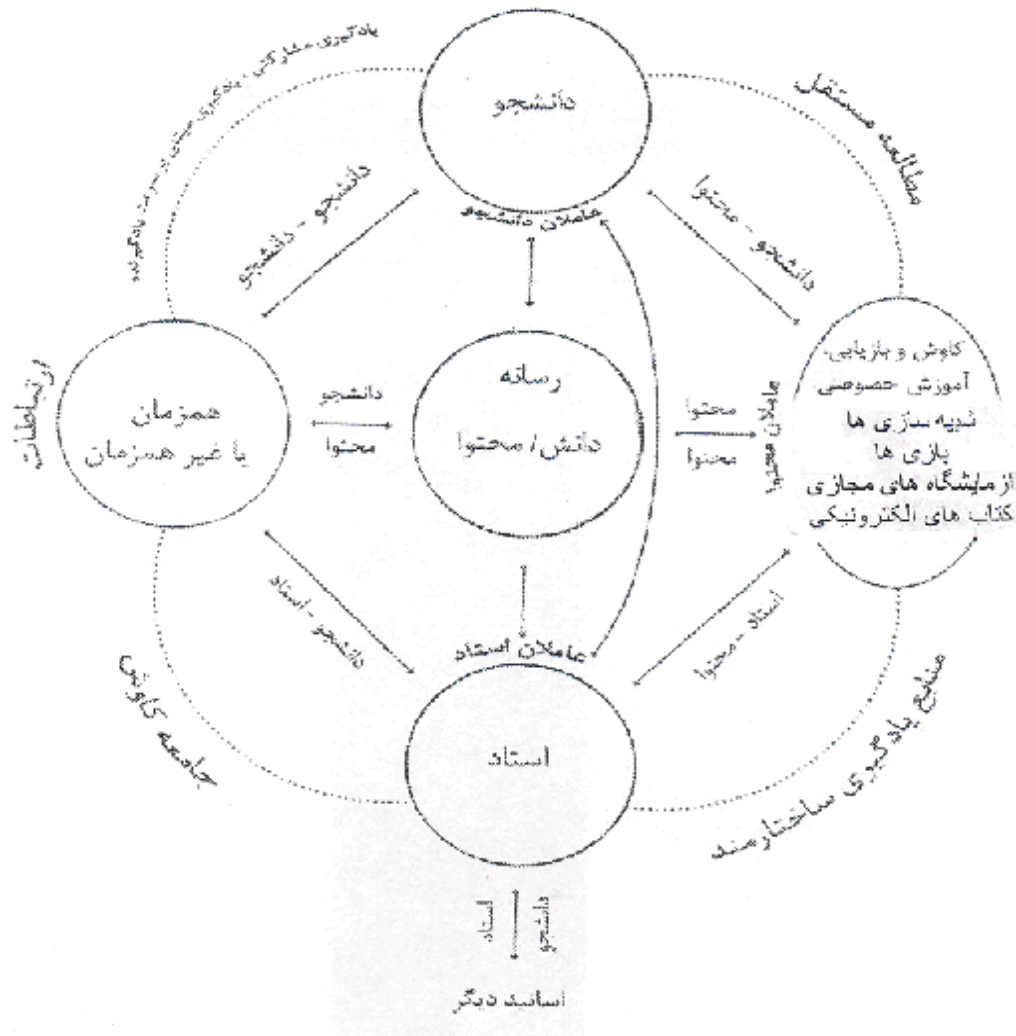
یادگیری مشارکتی، یادگیری مبتنی بر سرعت یادگیرنده

مطالعه مستقل

دانشجو

عاملان دانشجو

دانشجو - دانشجو

دانشجو - محتوا

ارتباطات

همزمان
یا غیر همزمان

دانشجو
محتوا

رسانه
دانش / محتوا

محتوا
محتوا

عاملان محتوا

کاوش و بازیابی،
آموزش خصوصی
شبیه سازی ها
بازی ها
از مایشگاه های مجازی
کتاب های الکترونیکی

دانشجو - استاد

استاد - محتوا

عاملان استاد

جامعه کاوش

استاد

منابع یادگیری ساختارمند

استاد
دانشجو

اساتید دیگر